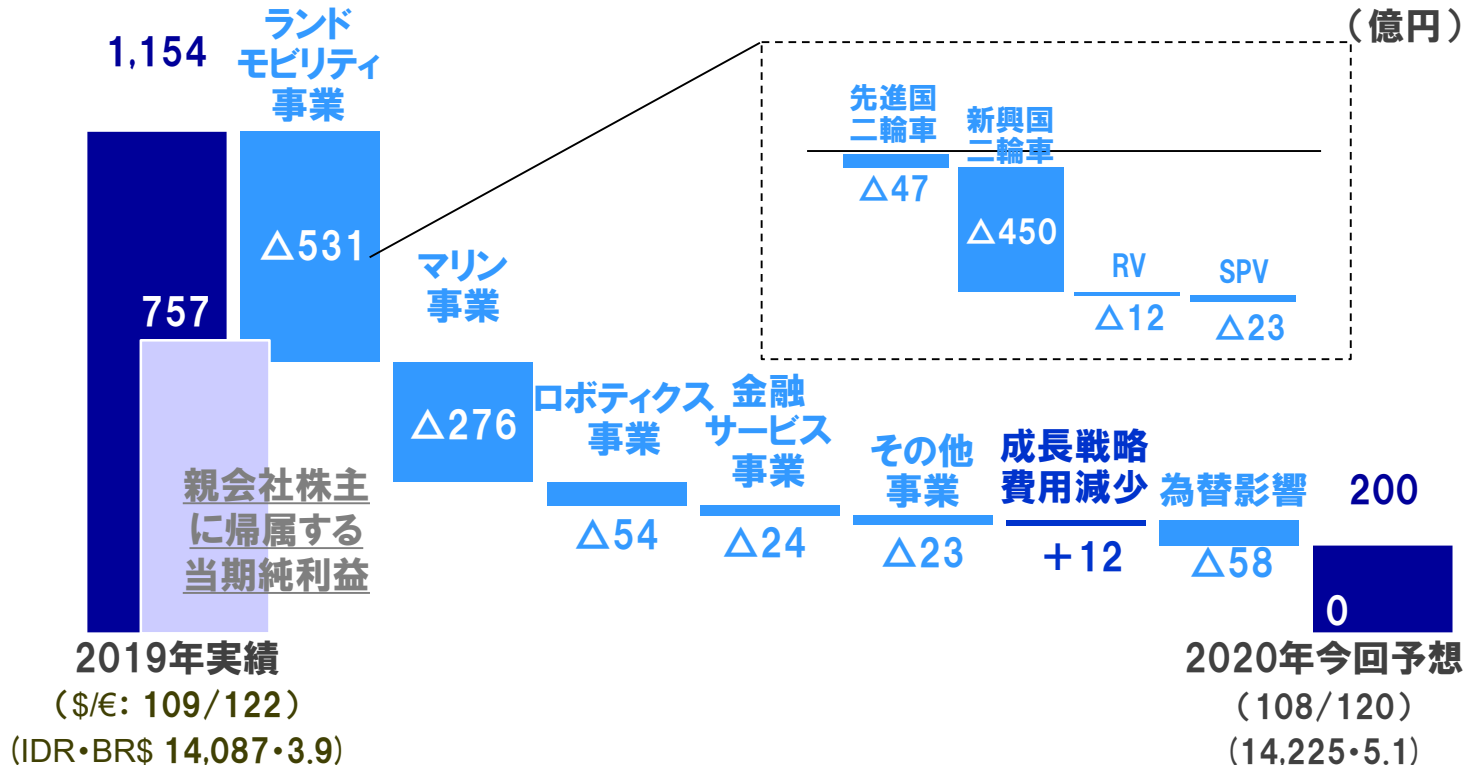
（億円）

1,154

ランド
モビリティ
事業

△531

先進国
二輪車

△47

新興国
二輪車

△450

RV

△12

SPV

△23

757

マリン
事業

△276

ロボティクス
事業

△54

金融
サービス
事業

△24

その他
事業

△23

成長戦略
費用減少

＋12

為替影響

△58

200

0

親会社株主
に帰属する
当期純利益

2019年実績
（$/€: 109/122）
(IDR•BR$ 14,087•3.9)

2020年今回予想
（108/120）
（14,225•5.1）